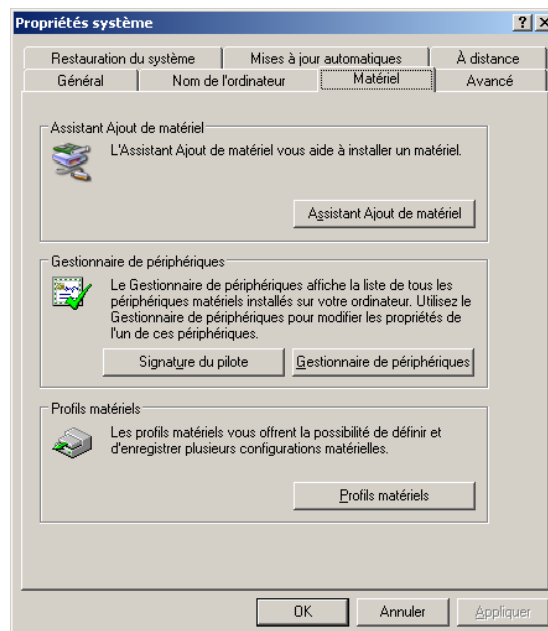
Propriétés système

? X

Restauration du système | Mises à jour automatiques | À distance
Général | Nom de l'ordinateur | Matériel | Avancé

Assistant Ajout de matériel

L'Assistant Ajout de matériel vous aide à installer un matériel.

Assistant Ajout de matériel

Gestionnaire de périphériques

Le Gestionnaire de périphériques affiche la liste de tous les périphériques matériels installés sur votre ordinateur. Utilisez le Gestionnaire de périphériques pour modifier les propriétés de l'un de ces périphériques.

Signature du pilote | Gestionnaire de périphériques

Profils matériels

Les profils matériels vous offrent la possibilité de définir et d'enregistrer plusieurs configurations matérielles.

Profils matériels

OK | Annuler | Appliquer